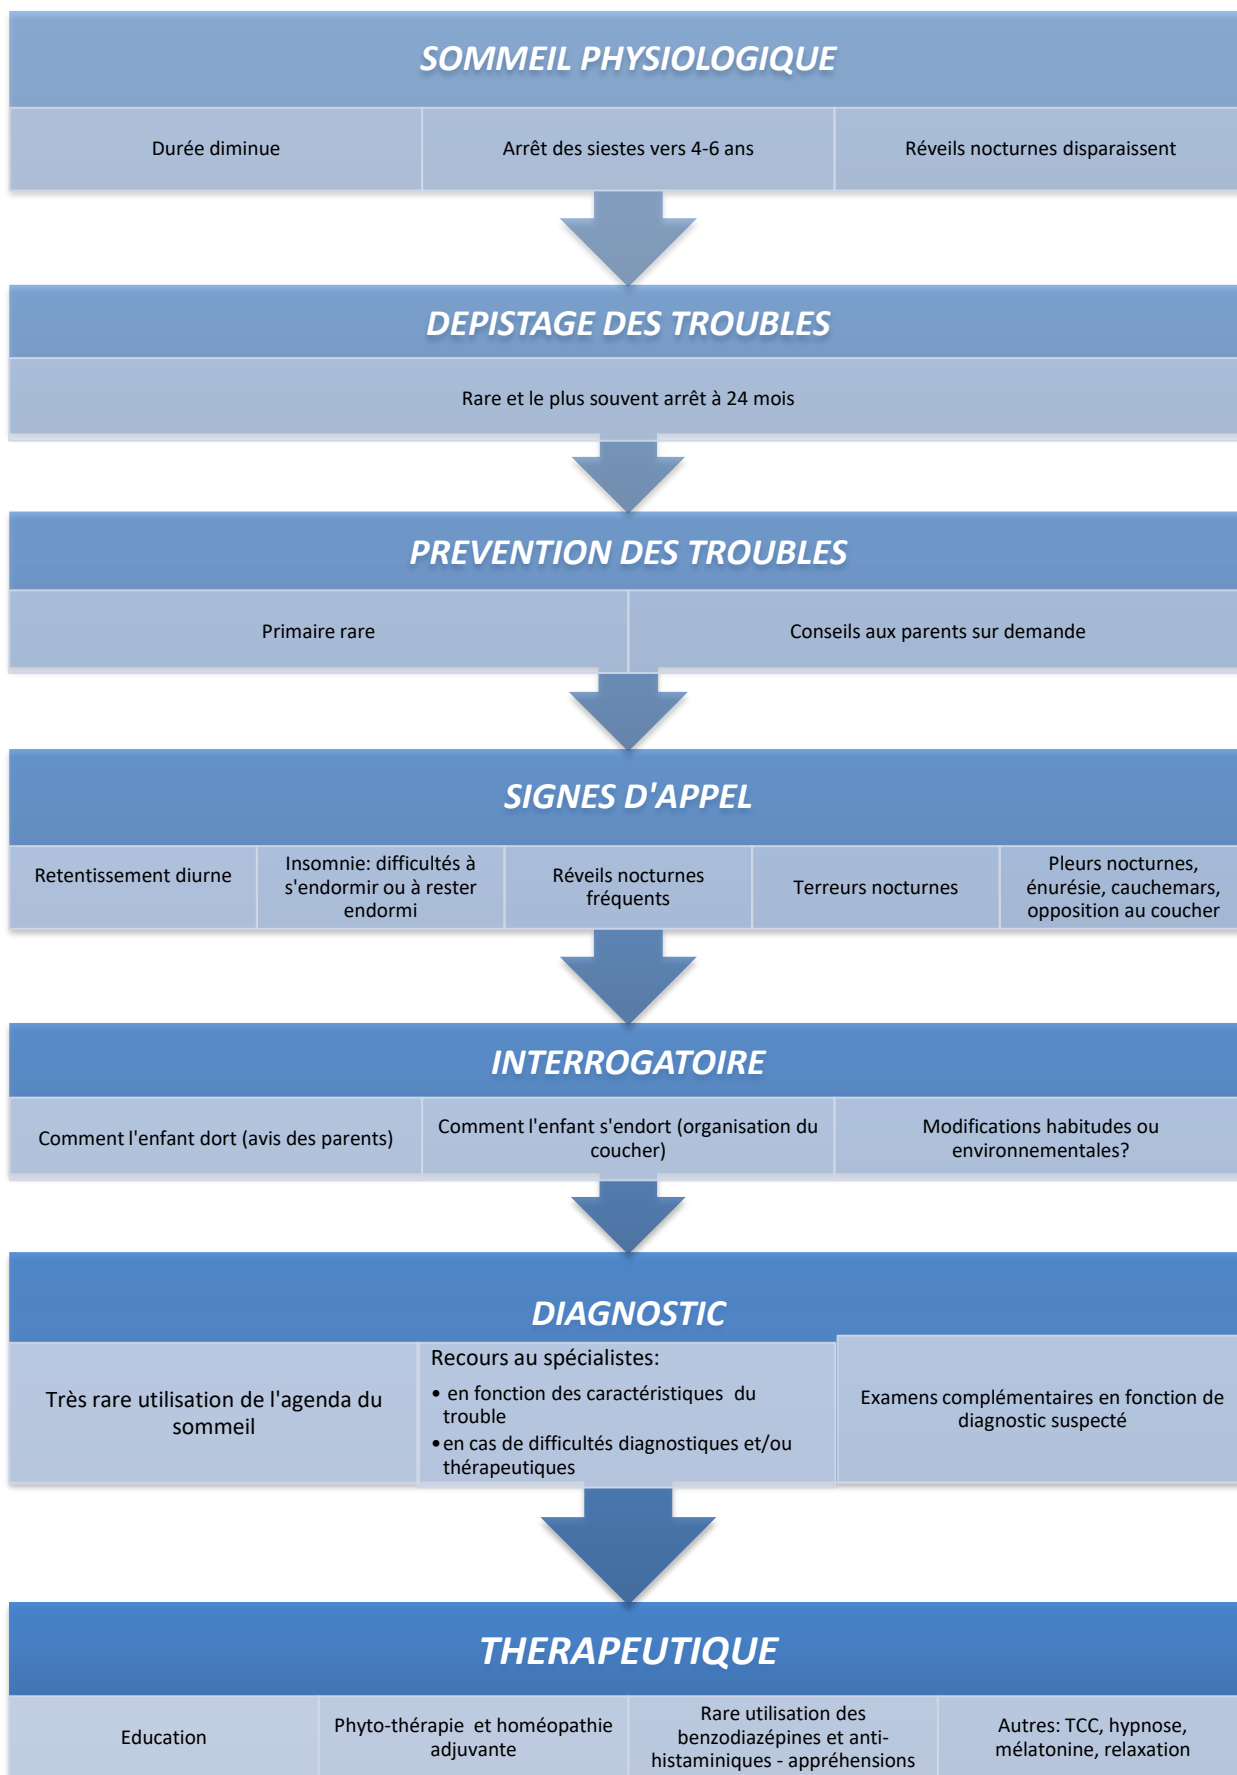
SOMMEIL PHYSIOLOGIQUE

Durée diminue

Arrêt des siestes vers 4-6 ans

Réveils nocturnes disparaissent

DEPISTAGE DES TROUBLES

Rare et le plus souvent arrêt à 24 mois

PREVENTION DES TROUBLES

Primaire rare

Conseils aux parents sur demande

SIGNES D'APPEL

Retentissement diurne

Insomnie: difficultés à s'endormir ou à rester endormi

Réveils nocturnes fréquents

Terreurs nocturnes

Pleurs nocturnes, énurésie, cauchemars, opposition au coucher

INTERROGATOIRE

Comment l'enfant dort (avis des parents)

Comment l'enfant s'endort (organisation du coucher)

Modifications habitudes ou environnementales?

DIAGNOSTIC

Très rare utilisation de l'agenda du sommeil

Recours au spécialistes:
• en fonction des caractéristiques du trouble
• en cas de difficultés diagnostiques et/ou thérapeutiques

Examens complémentaires en fonction de diagnostic suspecté

THERAPEUTIQUE

Education

Phyto-thérapie et homéopathie adjuvante

Rare utilisation des benzodiazépines et anti-histaminiques - appréhensions

Autres: TCC, hypnose, mélatonine, relaxation